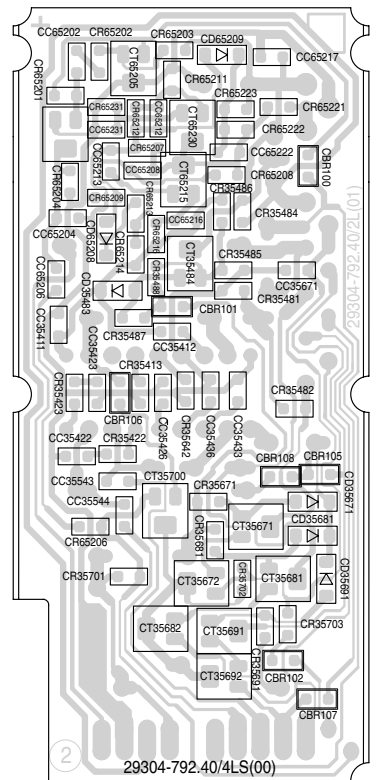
CC65202 CR65202 CR65203 CD65209 CC65217
CR65201 CT65205 CR65211
CR65231 CR65223 CR65221
CR65231 CR65212 CC65212 CT65230
CR65207 CR65222
CC65213 CC65208 CT65215 CC65222
CR65204 CR35486 CR65208 CBR100
CR65209 CR65213
CC65204 CD65208 CR65214 CC65216 CR35484
CR65210 CR35488
CC65206 CD35483 CT35484 CR35485
CC35411 CR35483 CC35671
CR35481
CBR101
CC35423 CR35487 CC35412
29304-792.40/2L(01)
CR35413
CR35423 CR35482
CBR106 CC35426 CR35642 CC35436 CC35433
CC35422 CR35422
CBR108 CBR105
CD35671
CC35543 CT35700 CR35671
CC35544
CR35681 CT35671 CD35681
CC65206
CR35701 CR35702
CT35672 CT35681 CD35691
CT35682 CT35691 CR35703
CR35691
CT35692 CBR102
CBR107
2
29304-792.40/4LS(00)